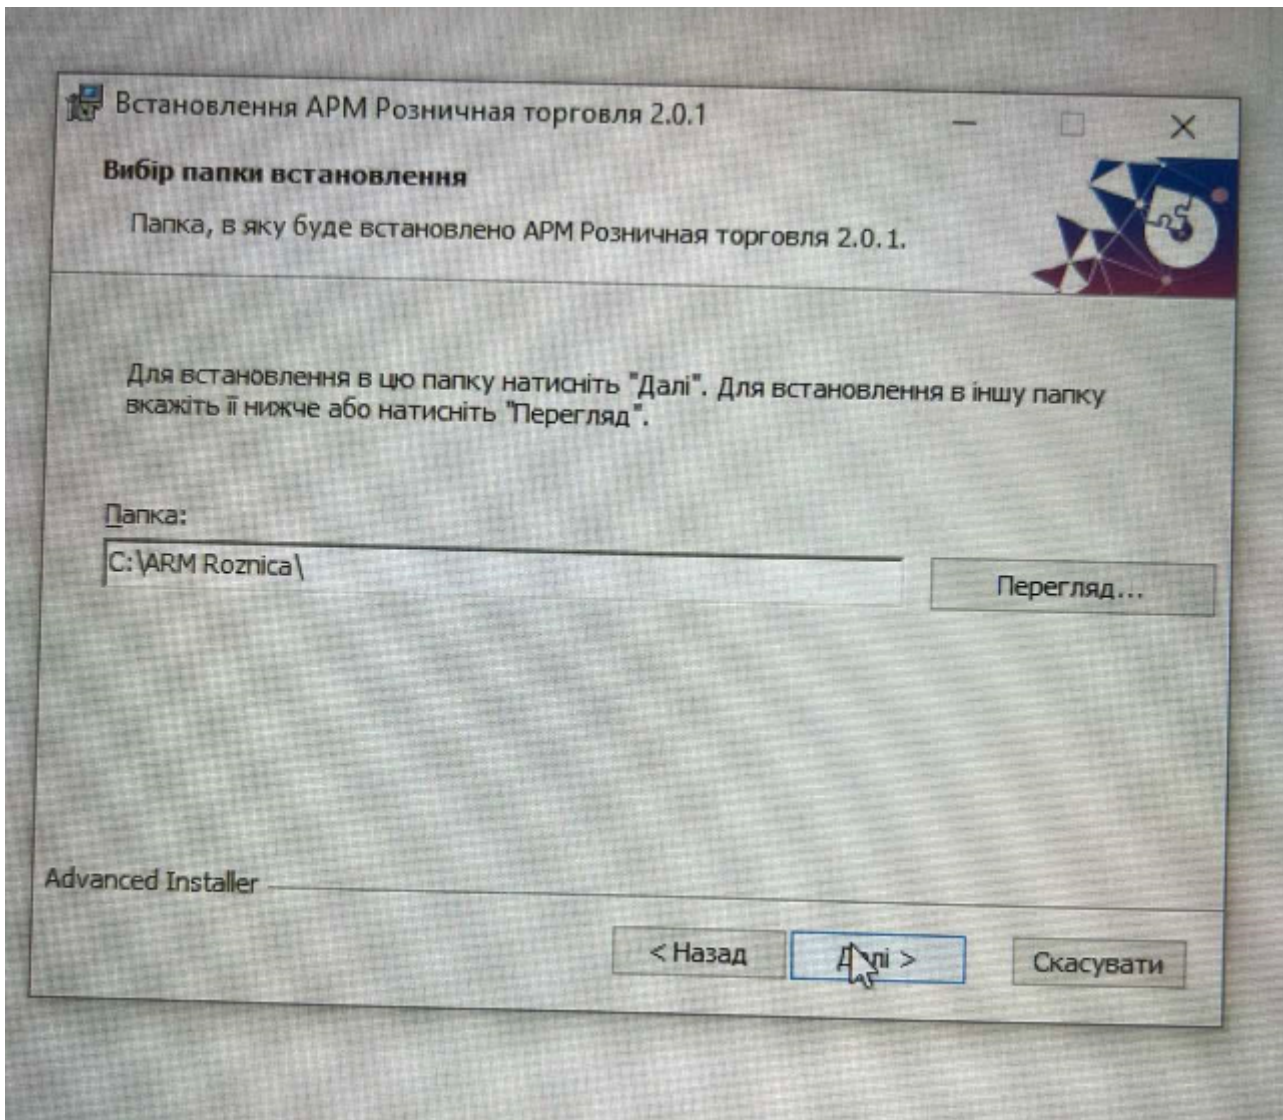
Встановлення АРМ Розничная торговля 2.0.1

Вибір папки встановлення

Папка, в яку буде встановлено АРМ Розничная торговля 2.0.1.

Для встановлення в цю папку натисніть "Далі". Для встановлення в іншу папку вкажіть її нижче або натисніть "Перегляд".

Папка:

C:\ARM Roznica\

Перегляд...

Advanced Installer

< Назад

Далі >

Скасувати